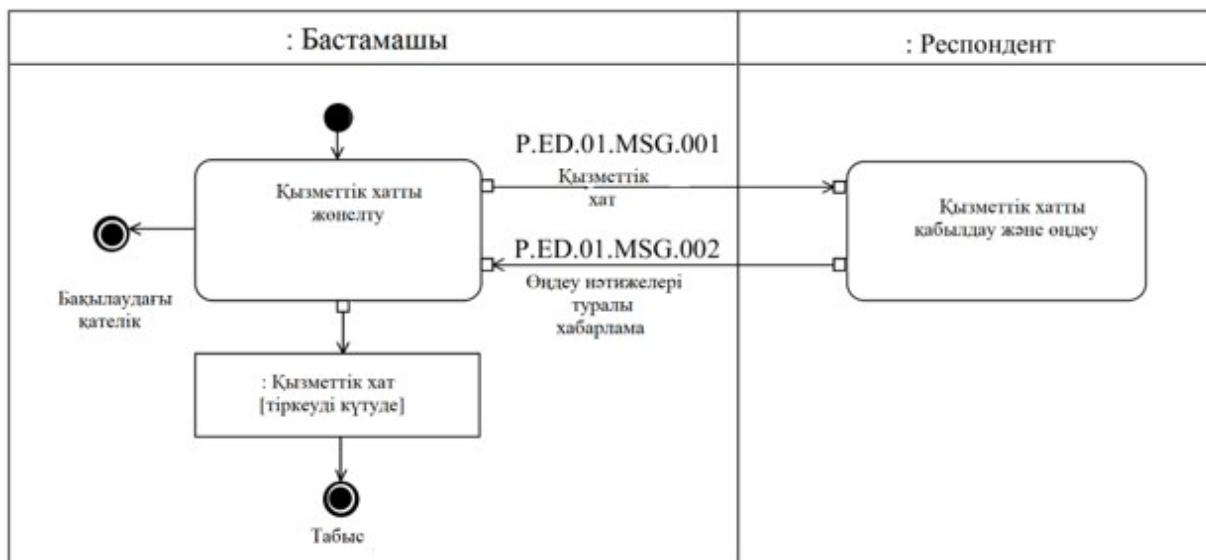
: Бастамашы

: Респондент

P.ED.01.MSG.001

Қызметтік хат

Қызметтік хатты жөнелту

Қызметтік хатты қабылдау және өңдеу

P.ED.01.MSG.002

Өңдеу нәтижелері туралы хабарлама

Бақылаудағы қателік

: Қызметтік хат [тіркеуді күтуде]

Табыс